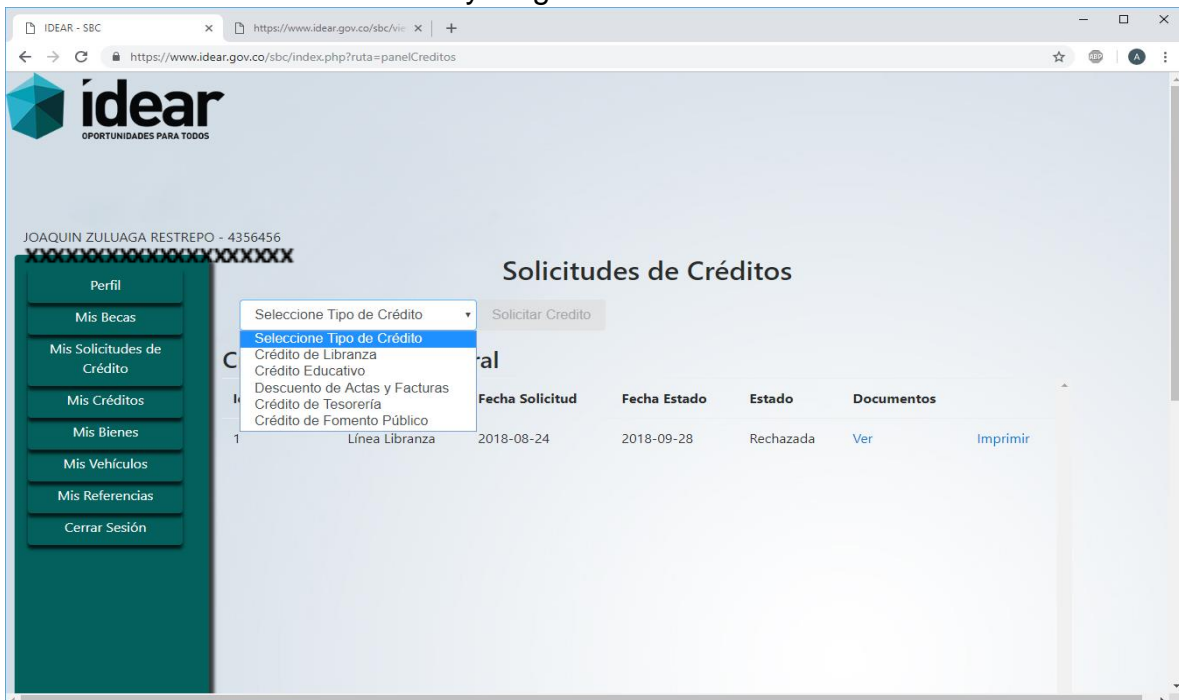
IDEAR - SBC
https://www.idear.gov.co/sbc/vie
https://www.idear.gov.co/sbc/index.php?ruta=panelCreditos

idear
OPORTUNIDADES PARA TODOS

JOAQUIN ZULUAGA RESTREPO - 4356456
XXXXXXXXXXXXXXXXXX

Perfil
Mis Becas
Mis Solicitudes de Crédito
Mis Créditos
Mis Bienes
Mis Vehículos
Mis Referencias
Cerrar Sesión

Solicitudes de Créditos

Seleccione Tipo de Crédito
Solicitar Credito
Seleccione Tipo de Crédito
Crédito de Libranza
Crédito Educativo
Descuento de Actas y Facturas
Crédito de Tesorería
Crédito de Fomento Público

C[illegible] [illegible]ral

| I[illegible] | | Fecha Solicitud | Fecha Estado | Estado | Documentos | |
|---|---|---|---|---|---|---|
| 1 | Línea Libranza | 2018-08-24 | 2018-09-28 | Rechazada | Ver | Imprimir |